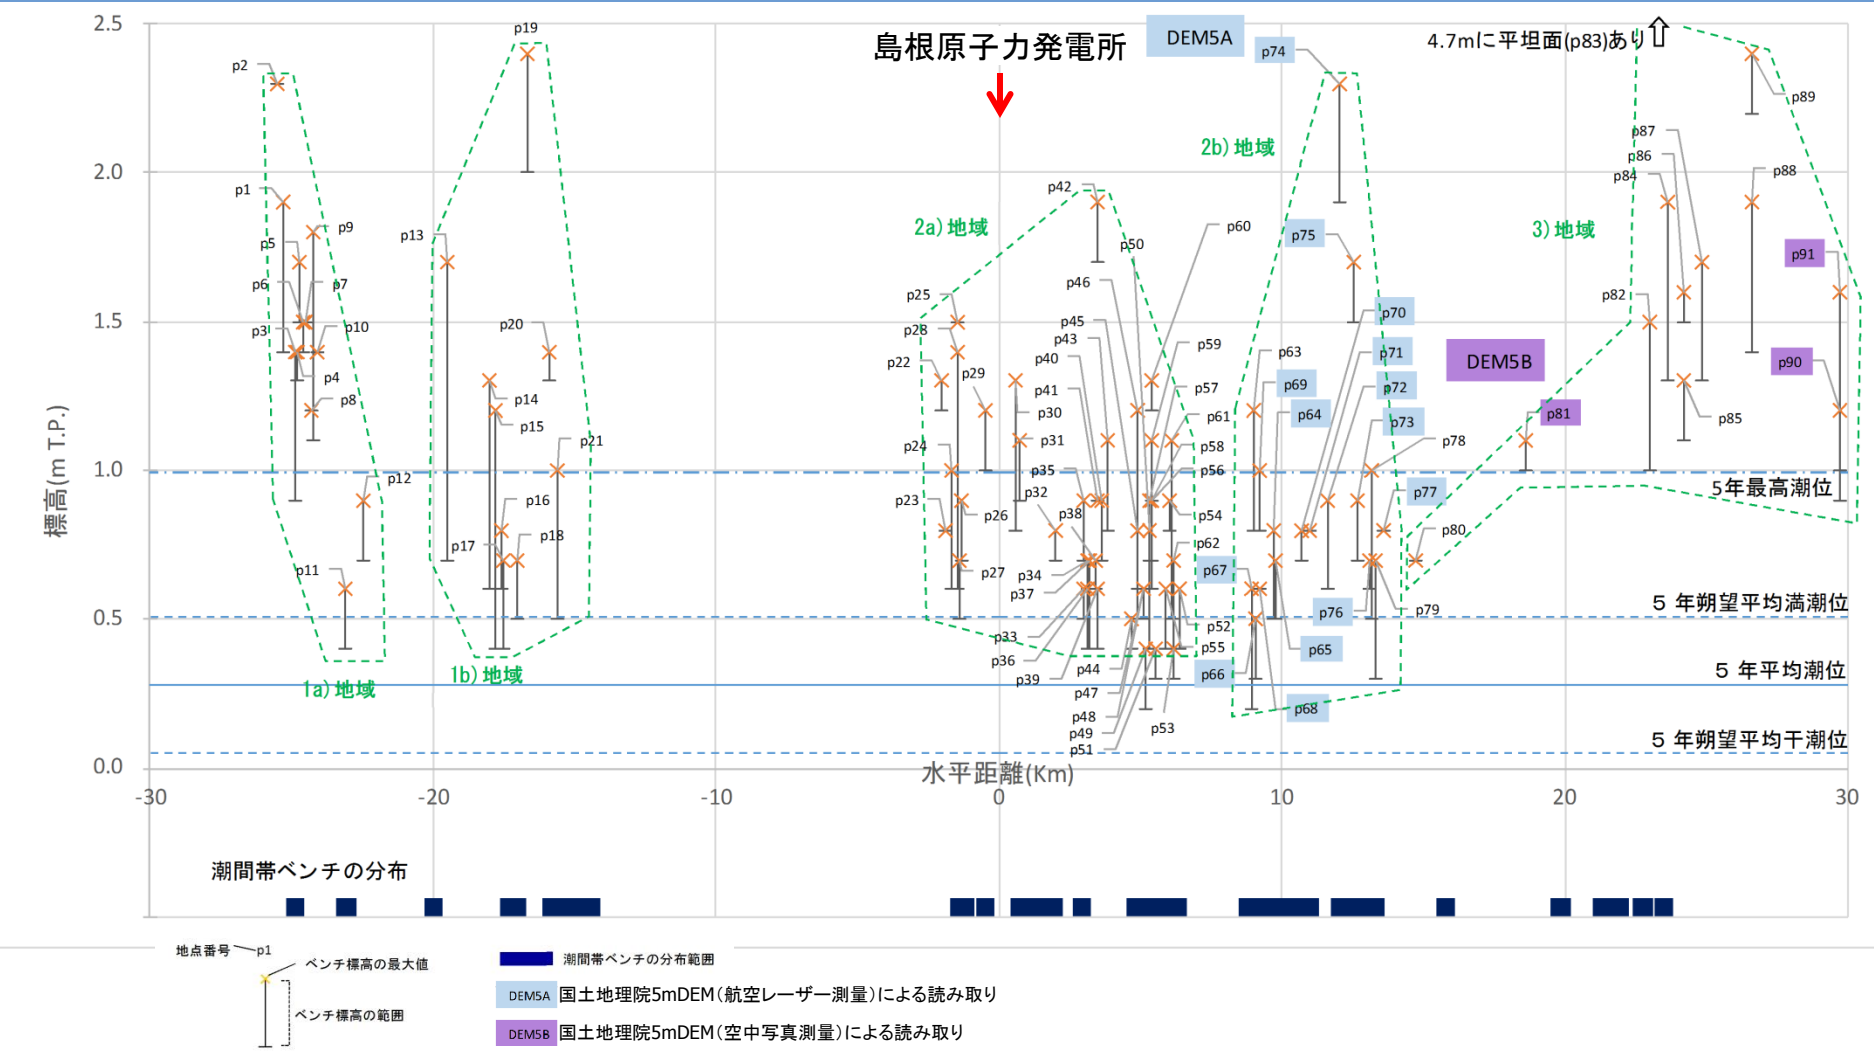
島根原子力発電所

DEM5A

4.7mに平坦面(p83)あり

DEM5B

標高(m T.P.)

2.5
2.0
1.5
1.0
0.5
0.0

1a) 地域
1b) 地域
2a) 地域
2b) 地域
3) 地域

p1 p2 p3 p4 p5 p6 p7 p8 p9 p10 p11 p12 p13 p14 p15 p16 p17 p18 p19 p20 p21 p22 p23 p24 p25 p26 p27 p28 p29 p30 p31 p32 p33 p34 p35 p36 p37 p38 p39 p40 p41 p42 p43 p44 p45 p46 p47 p48 p49 p50 p51 p52 p53 p54 p55 p56 p57 p58 p59 p60 p61 p62 p63 p64 p65 p66 p67 p68 p69 p70 p71 p72 p73 p74 p75 p76 p77 p78 p79 p80 p81 p82 p84 p85 p86 p87 p88 p89 p90 p91

5年最高潮位
５ 年朔望平均満潮位
５ 年平均潮位
５ 年朔望平均干潮位

水平距離(Km)

-30 -20 -10 0 10 20 30

潮間帯ベンチの分布

地点番号 p1
ベンチ標高の最大値
ベンチ標高の範囲

潮間帯ベンチの分布範囲
DEM5A 国土地理院5mDEM(航空レーザー測量)による読み取り
DEM5B 国土地理院5mDEM(空中写真測量)による読み取り